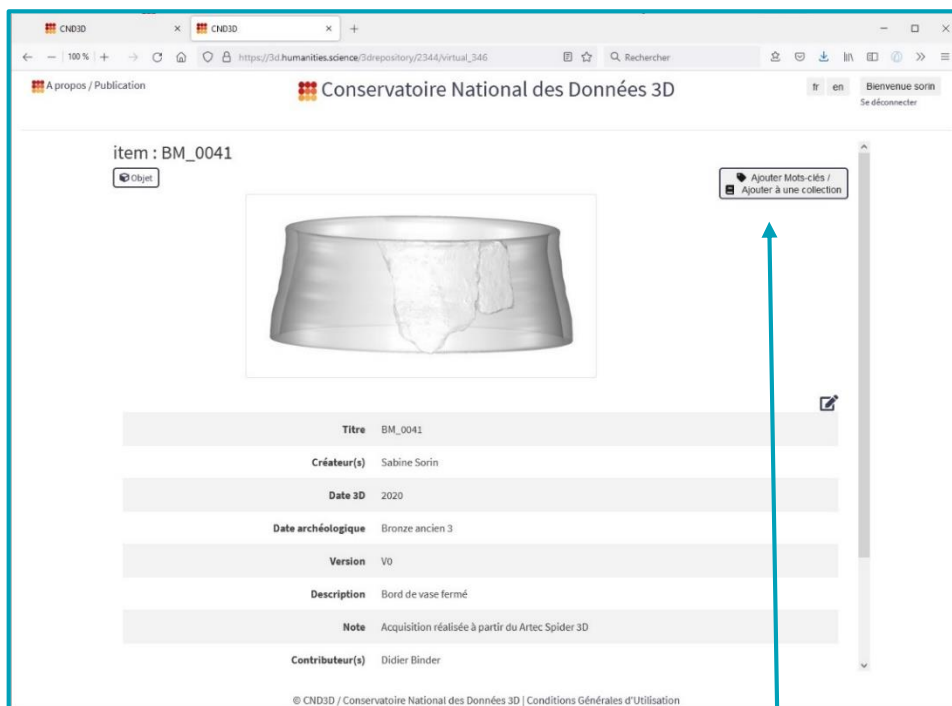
CND3D × CND3D × +

100 % https://3d.humanities.science/3drepository/2344/virtual_346 Rechercher

A propos / Publication

Conservatoire National des Données 3D

fr en Bienvenue sorin
Se déconnecter

item : BM_0041

Objet

Ajouter Mots-clés /
Ajouter à une collection

| | |
|---|---|
| Titre | BM_0041 |
| Créateur(s) | Sabine Sorin |
| Date 3D | 2020 |
| Date archéologique | Bronze ancien 3 |
| Version | V0 |
| Description | Bord de vase fermé |
| Note | Acquisition réalisée à partir du Artec Spider 3D |
| Contributeur(s) | Didier Binder |

© CND3D / Conservatoire National des Données 3D | Conditions Générales d'Utilisation